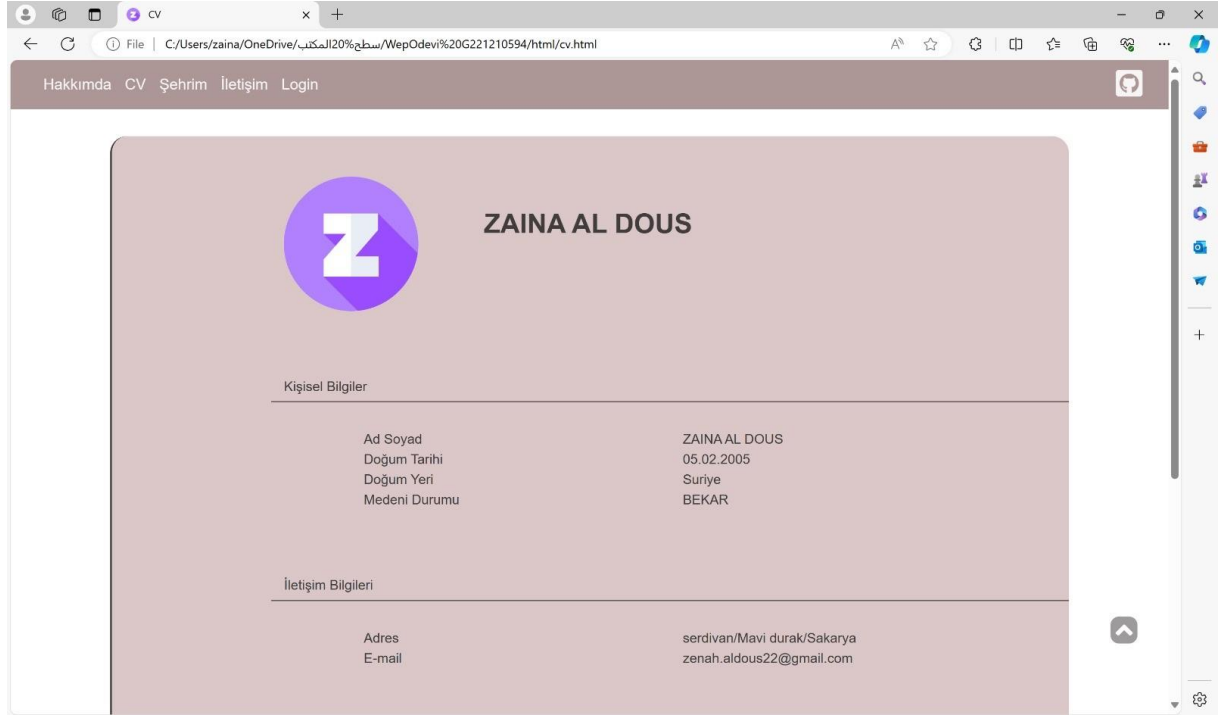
CV

File | C:/Users/zaina/OneDrive/سطح%20المكتب/WepOdevi%20G221210594/html/cv.html

Hakkımda CV Şehrim İletişim Login

ZAINA AL DOUS

Kişisel Bilgiler

| | |
|---|---|
| Ad Soyad | ZAINA AL DOUS |
| Doğum Tarihi | 05.02.2005 |
| Doğum Yeri | Suriye |
| Medeni Durumu | BEKAR |

İletişim Bilgileri

| | |
|---|---|
| Adres | serdivan/Mavi durak/Sakarya |
| E-mail | zenah.aldous22@gmail.com |